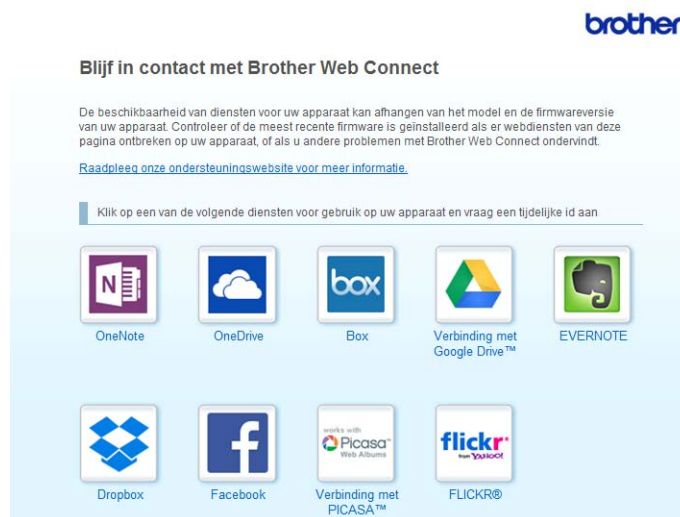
brother

Blijf in contact met Brother Web Connect

De beschikbaarheid van diensten voor uw apparaat kan afhangen van het model en de firmwareversie van uw apparaat. Controleer of de meest recente firmware is geïnstalleerd als er webdiensten van deze pagina ontbreken op uw apparaat, of als u andere problemen met Brother Web Connect ondervindt.

Raadpleeg onze ondersteuningswebsite voor meer informatie.

Klik op een van de volgende diensten voor gebruik op uw apparaat en vraag een tijdelijke id aan

N
OneNote

OneDrive

box
Box

Verbinding met Google Drive™

EVERNOTE

Dropbox

f
Facebook

works with Picasa Web Albums
Verbinding met PICASA™

flickr from YAHOO!
FLICKR®